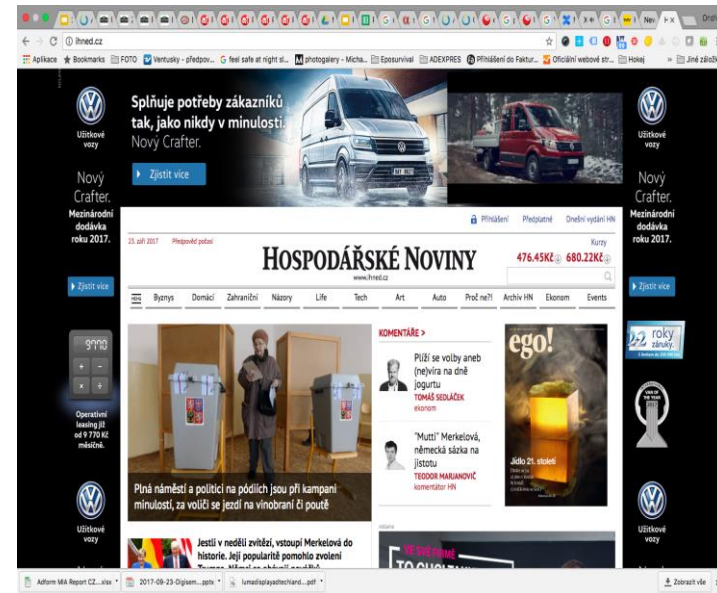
ihned.cz

Aplikace Bookmarks FOTO Ventusky - předpov... feel safe at night sl... photogallery - Micha... Eposurvival ADEXPRES Přihlášení do Faktur... Oficiální webové str... Hokej Jiné záložky

Užitkové vozy

Nový Crafter.

Mezinárodní dodávka roku 2017.

Zjistit více

Splňuje potřeby zákazníků tak, jako nikdy v minulosti.
Nový Crafter.

Zjistit více

Užitkové vozy

Nový Crafter.

Mezinárodní dodávka roku 2017.

Zjistit více

Přihlášení Předplatné Dnešní vydání HN

23. září 2017 Předpověď počasí

HOSPODÁŘSKÉ NOVINY

www.ihned.cz

Kurzy
476.45Kč 680.22Kč

Byznys Domácí Zahraniční Názory Life Tech Art Auto Proč ne?! Archiv HN Ekonom Events

Operativní leasing již od 9 770 Kč měsíčně.

Plná náměstí a politici na pódiích jsou při kampani minulostí, za voliči se jezdí na vinobraní či poutě

KOMENTÁŘE >

Plíží se volby aneb (ne)víra na dně jogurtu
TOMÁŠ SEDLÁČEK
ekonom

"Mutti" Merkelová, německá sázka na jistotu
TEODOR MARJANOVIČ
komentátor HN

ego!

Jídlo 21. století

2 roky záruky

Užitkové vozy

Jestli v neděli zvítězí, vstoupí Merkelová do historie. Její popularitě pomohlo zvolení Trumpa. Němci se obávají nového

Adform MIA Report CZ....xlsx 2017-09-23-Digisem....pptx lumadisplayadtechland....pdf Zobrazit vše